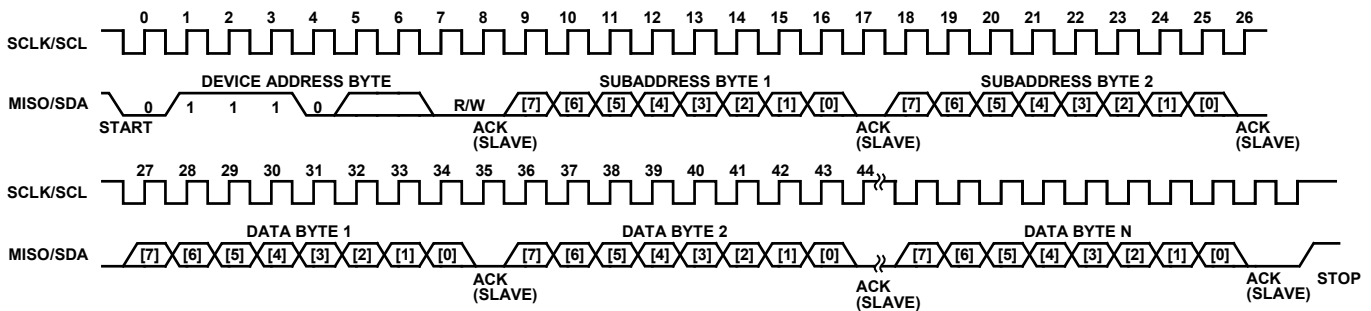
0 1 2 3 4 5 6 7 8 9 10 11 12 13 14 15 16 17 18 19 20 21 22 23 24 25 26

SCLK/SCL

DEVICE ADDRESS BYTE SUBADDRESS BYTE 1 SUBADDRESS BYTE 2

MISO/SDA 0 1 1 1 0 R/W [7] [6] [5] [4] [3] [2] [1] [0] [7] [6] [5] [4] [3] [2] [1] [0]

START ACK (SLAVE) ACK (SLAVE) ACK (SLAVE)

27 28 29 30 31 32 33 34 35 36 37 38 39 40 41 42 43 44

SCLK/SCL

DATA BYTE 1 DATA BYTE 2 DATA BYTE N

MISO/SDA [7] [6] [5] [4] [3] [2] [1] [0] [7] [6] [5] [4] [3] [2] [1] [0] [7] [6] [5] [4] [3] [2] [1] [0]

ACK (SLAVE) ACK (SLAVE) ACK (SLAVE) STOP